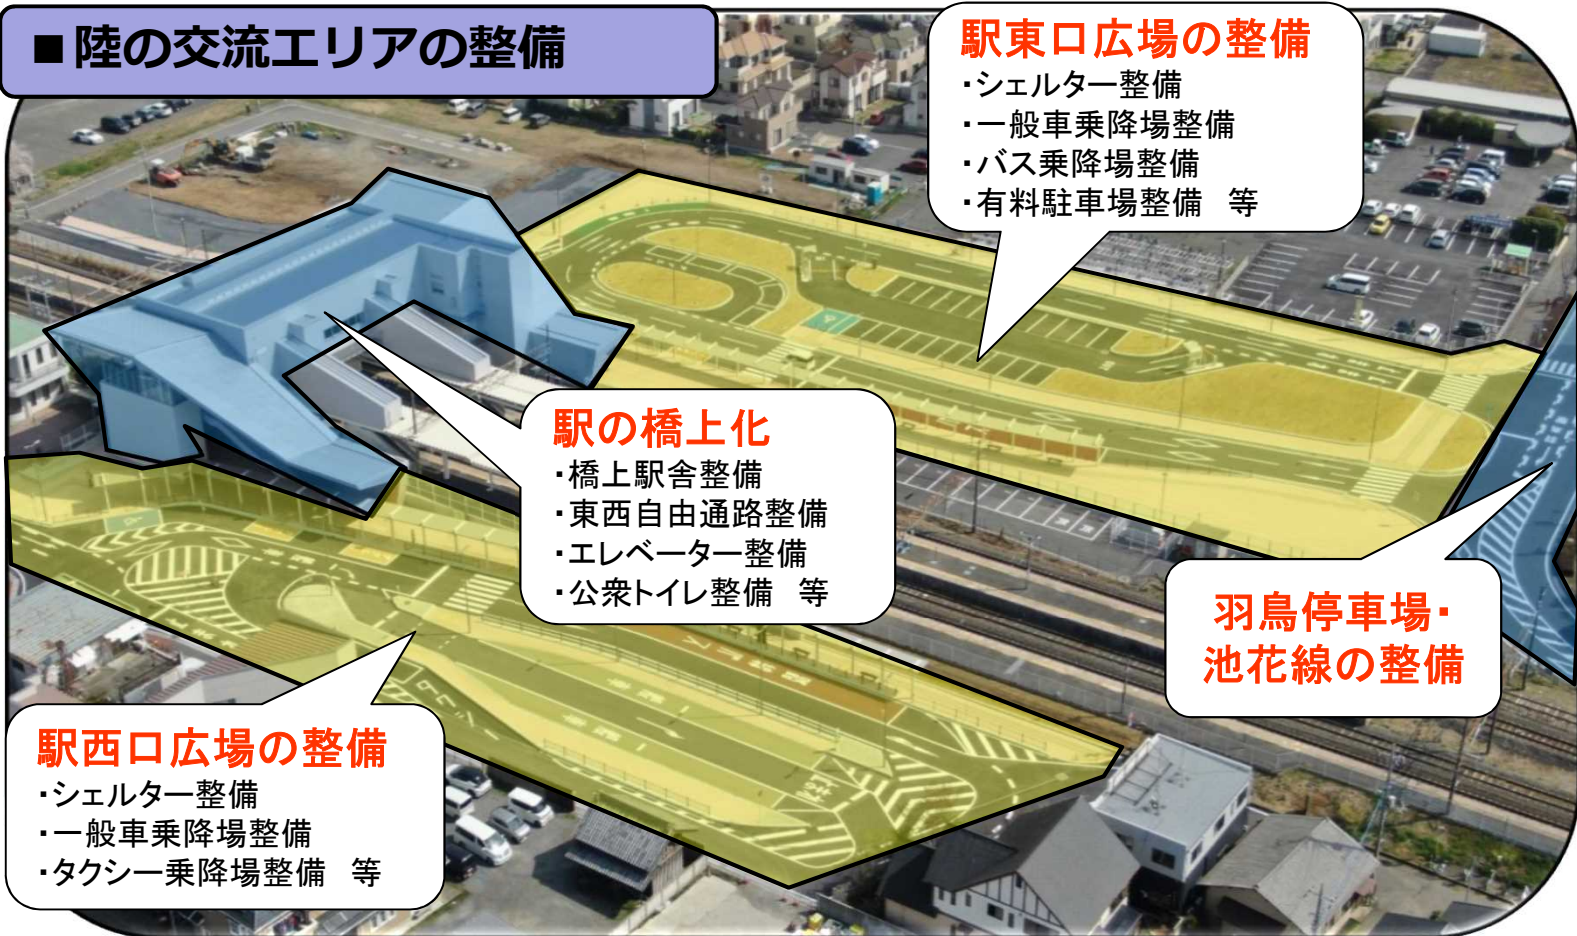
■陸の交流エリアの整備

駅東口広場の整備
・シェルター整備
・一般車乗降場整備
・バス乗降場整備
・有料駐車場整備　等

駅の橋上化
・橋上駅舎整備
・東西自由通路整備
・エレベーター整備
・公衆トイレ整備　等

羽鳥停車場・池花線の整備

駅西口広場の整備
・シェルター整備
・一般車乗降場整備
・タクシー乗降場整備　等